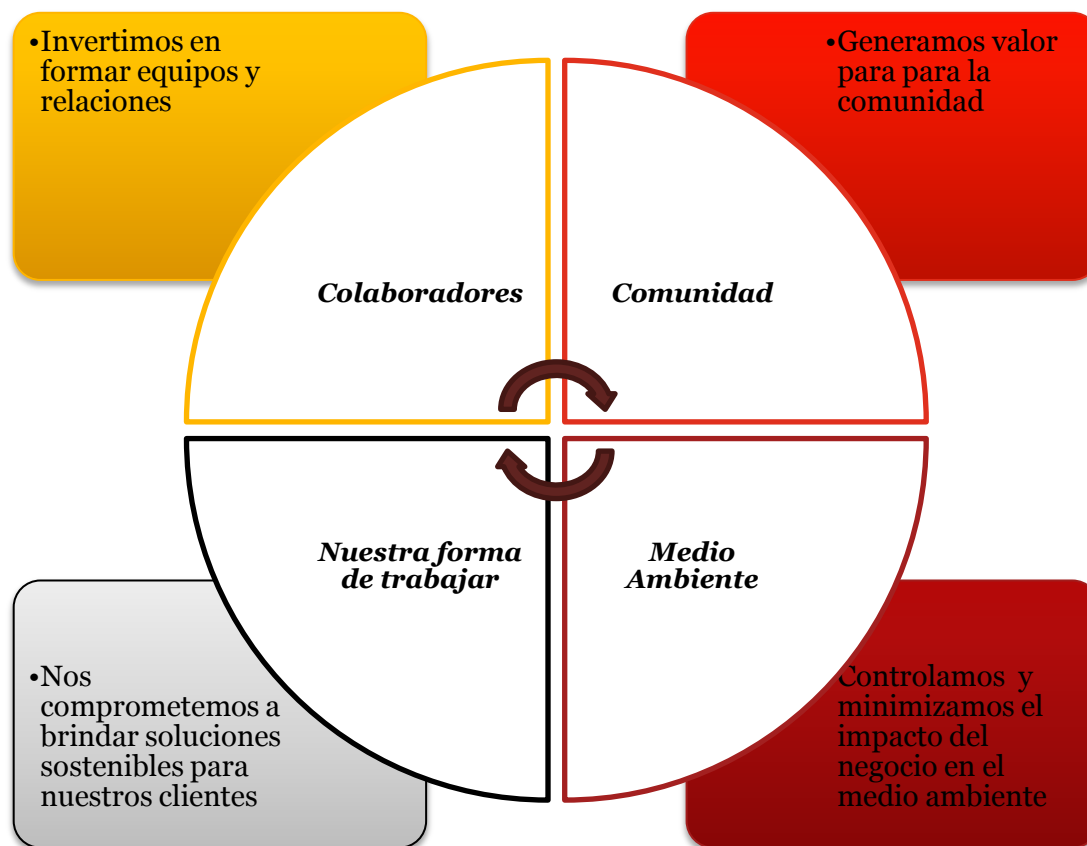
•Invertimos en formar equipos y relaciones

•Generamos valor para para la comunidad

Colaboradores

Comunidad

Nuestra forma de trabajar

Medio Ambiente

•Nos comprometemos a brindar soluciones sostenibles para nuestros clientes

Controlamos y minimizamos el impacto del negocio en el medio ambiente